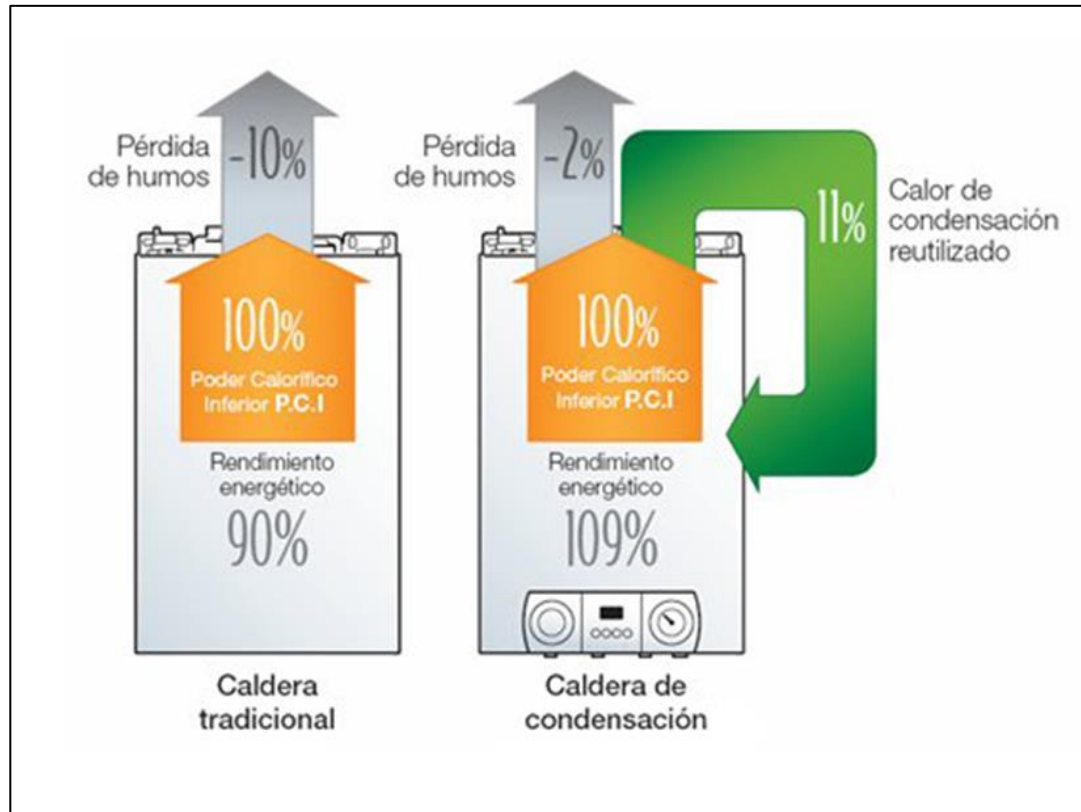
Pérdida de humos -10%

100%
Poder Calorífico Inferior P.C.I

Rendimiento energético
90%

Caldera tradicional

Pérdida de humos -2%

11%
Calor de condensación reutilizado

100%
Poder Calorífico Inferior P.C.I

Rendimiento energético
109%

Caldera de condensación